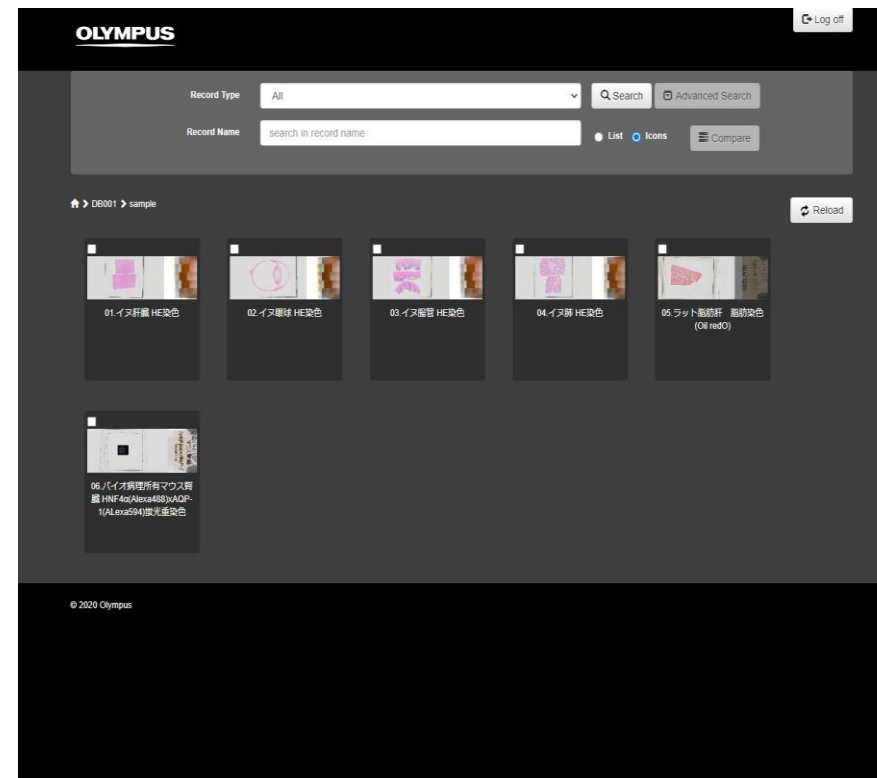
OLYMPUS

Log off

Record Type All

Search

Advanced Search

Record Name search in record name

List Icons

Compare

DB001 > sample

Reload

01.イヌ肝臓 HE染色

02.イヌ眼球 HE染色

03.イヌ脳管 HE染色

04.イヌ肺 HE染色

05.ラット脂肪肝 脂肪染色 (Oil redO)

06.バイオ病理所有マウス腎臓 HNF4α(Alexa488)xAQP-1(ALexa594)蛍光重染色

© 2020 Olympus